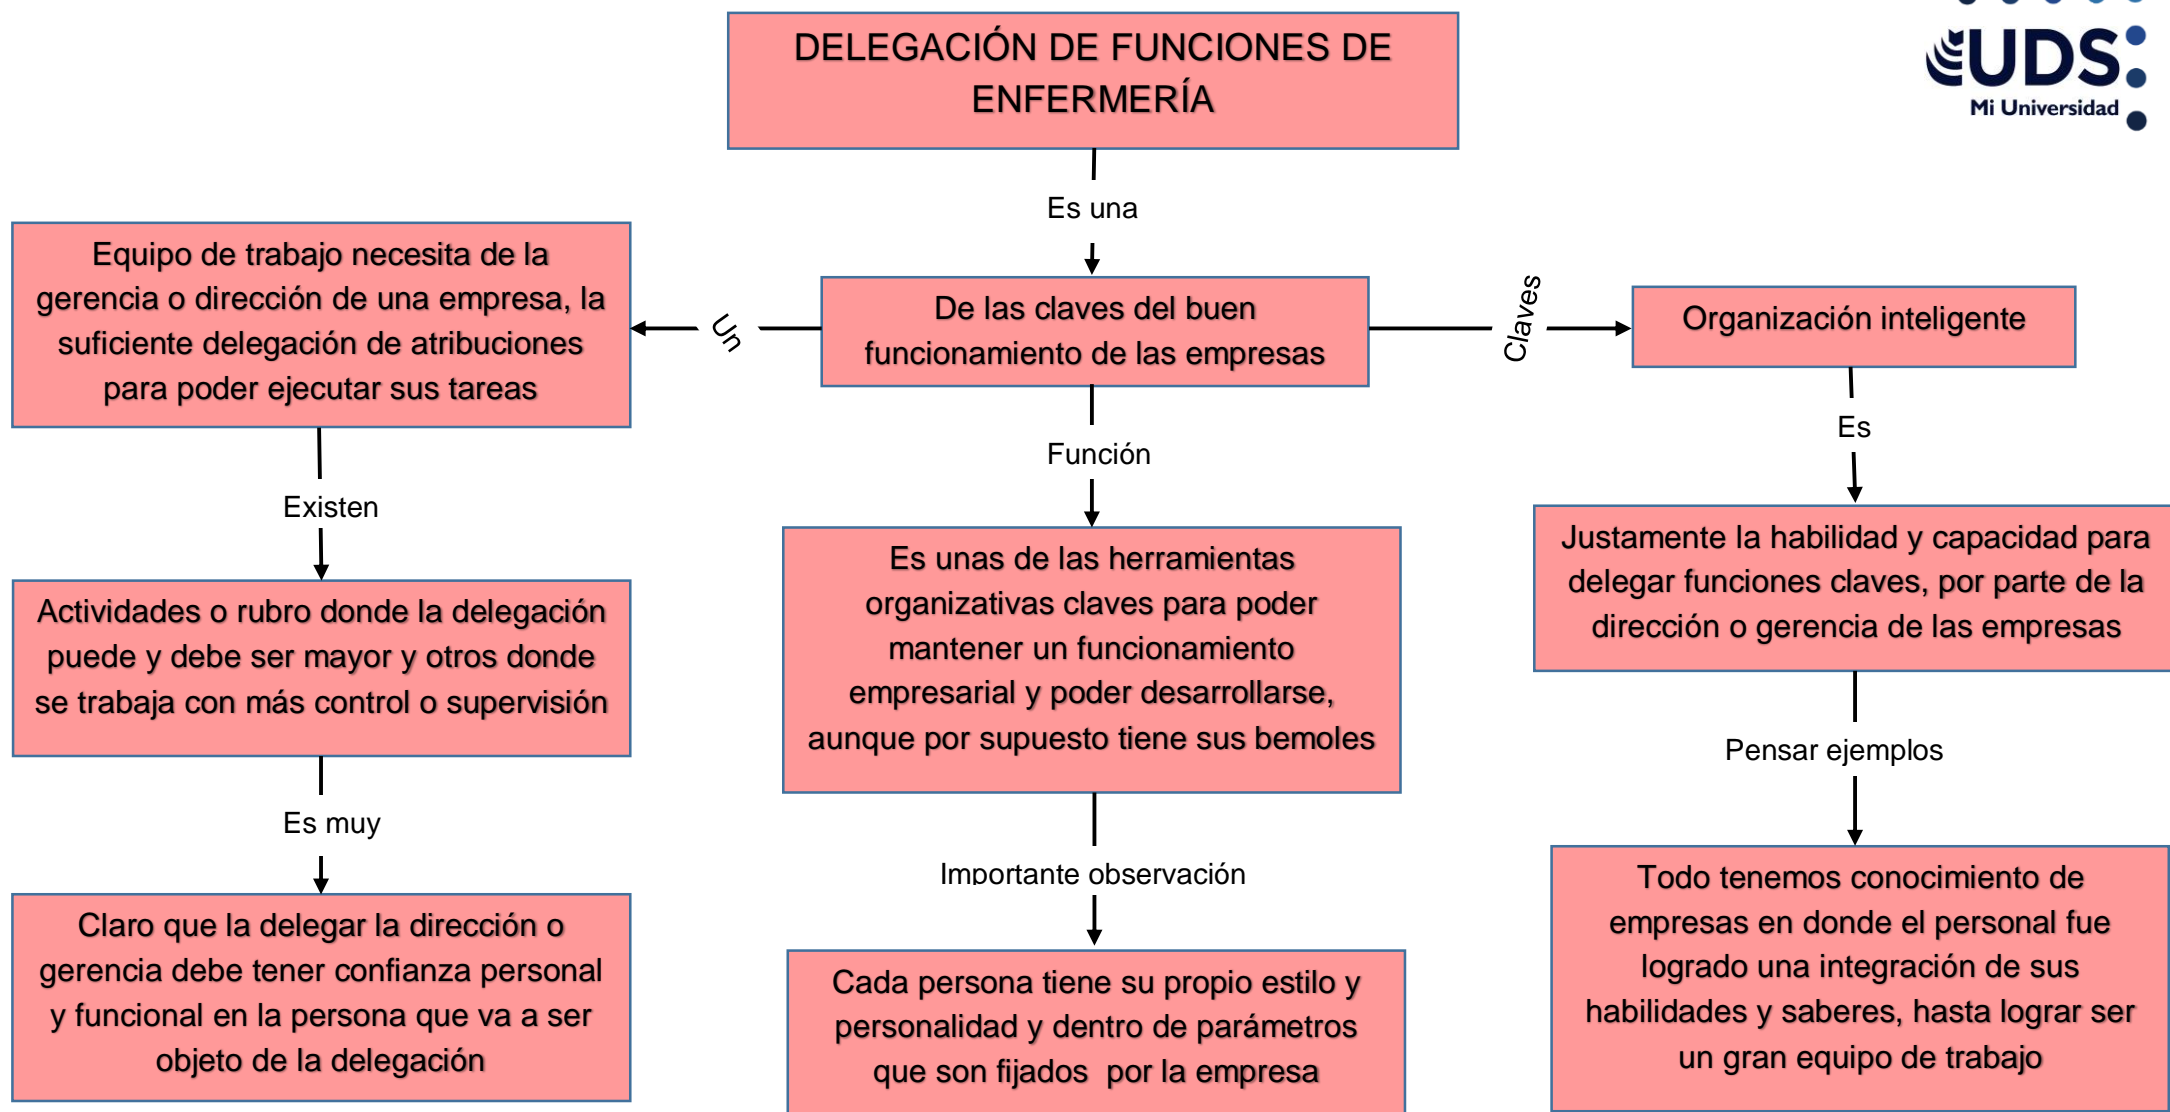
DELEGACIÓN DE FUNCIONES DE ENFERMERÍA

UDS Mi Universidad

Es una

De las claves del buen funcionamiento de las empresas

Un

Equipo de trabajo necesita de la gerencia o dirección de una empresa, la suficiente delegación de atribuciones para poder ejecutar sus tareas

Existen

Actividades o rubro donde la delegación puede y debe ser mayor y otros donde se trabaja con más control o supervisión

Es muy

Claro que la delegar la dirección o gerencia debe tener confianza personal y funcional en la persona que va a ser objeto de la delegación

Función

Es unas de las herramientas organizativas claves para poder mantener un funcionamiento empresarial y poder desarrollarse, aunque por supuesto tiene sus bemoles

Importante observación

Cada persona tiene su propio estilo y personalidad y dentro de parámetros que son fijados por la empresa

Claves

Organización inteligente

Es

Justamente la habilidad y capacidad para delegar funciones claves, por parte de la dirección o gerencia de las empresas

Pensar ejemplos

Todo tenemos conocimiento de empresas en donde el personal fue logrado una integración de sus habilidades y saberes, hasta lograr ser un gran equipo de trabajo